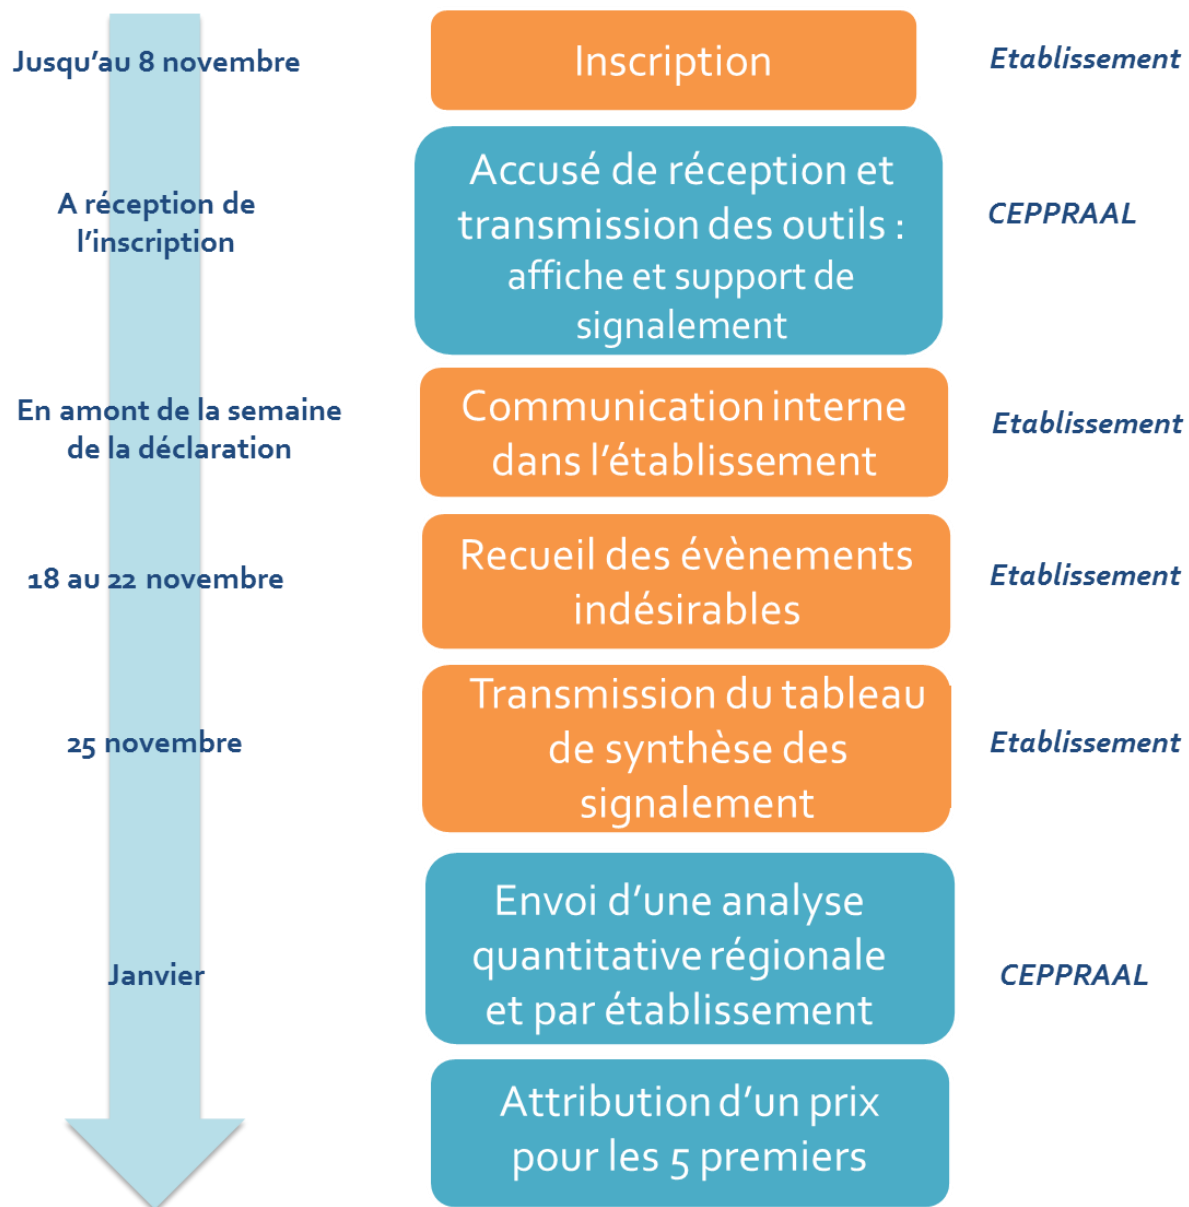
Jusqu'au 8 novembre

Inscription

Etablissement

A réception de l'inscription

Accusé de réception et transmission des outils : affiche et support de signalement

CEPPRAAL

En amont de la semaine de la déclaration

Communication interne dans l'établissement

Etablissement

18 au 22 novembre

Recueil des évènements indésirables

Etablissement

25 novembre

Transmission du tableau de synthèse des signalement

Etablissement

Janvier

Envoi d'une analyse quantitative régionale et par établissement

CEPPRAAL

Attribution d'un prix pour les 5 premiers